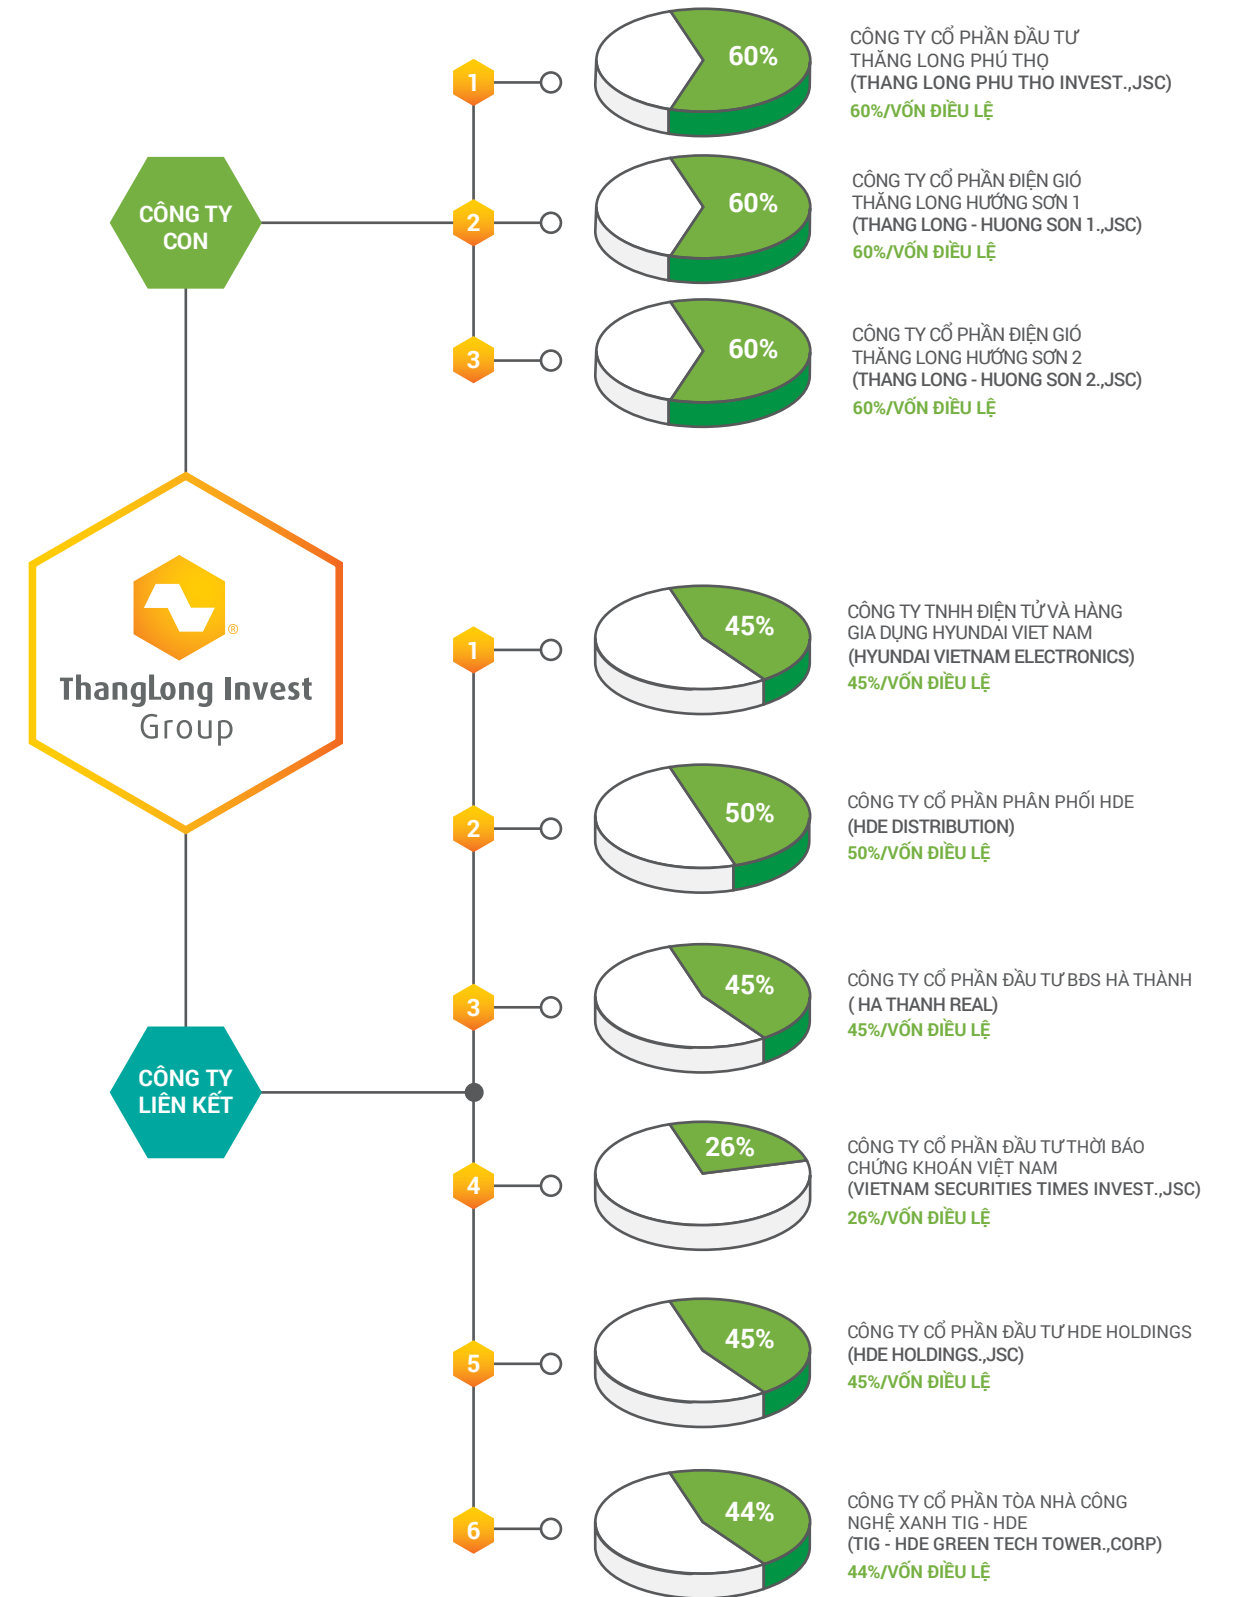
CÔNG TY CON

1

60%

CÔNG TY CỔ PHẦN ĐẦU TƯ THĂNG LONG PHÚ THỌ
(THANG LONG PHU THO INVEST.,JSC)
60%/VỐN ĐIỀU LỆ

2

60%

CÔNG TY CỔ PHẦN ĐIỆN GIÓ THĂNG LONG HƯƠNG SƠN 1
(THANG LONG - HUONG SON 1.,JSC)
60%/VỐN ĐIỀU LỆ

3

60%

CÔNG TY CỔ PHẦN ĐIỆN GIÓ THĂNG LONG HƯƠNG SƠN 2
(THANG LONG - HUONG SON 2.,JSC)
60%/VỐN ĐIỀU LỆ

ThangLong Invest Group

CÔNG TY LIÊN KẾT

1

45%

CÔNG TY TNHH ĐIỆN TỬ VÀ HÀNG GIA DỤNG HYUNDAI VIET NAM
(HYUNDAI VIETNAM ELECTRONICS)
45%/VỐN ĐIỀU LỆ

2

50%

CÔNG TY CỔ PHẦN PHÂN PHỐI HDE
(HDE DISTRIBUTION)
50%/VỐN ĐIỀU LỆ

3

45%

CÔNG TY CỔ PHẦN ĐẦU TƯ BĐS HÀ THÀNH
( HA THANH REAL)
45%/VỐN ĐIỀU LỆ

4

26%

CÔNG TY CỔ PHẦN ĐẦU TƯ THỜI BÁO CHỨNG KHOÁN VIỆT NAM
(VIETNAM SECURITIES TIMES INVEST.,JSC)
26%/VỐN ĐIỀU LỆ

5

45%

CÔNG TY CỔ PHẦN ĐẦU TƯ HDE HOLDINGS
(HDE HOLDINGS.,JSC)
45%/VỐN ĐIỀU LỆ

6

44%

CÔNG TY CỔ PHẦN TÒA NHÀ CÔNG NGHỆ XANH TIG - HDE
(TIG - HDE GREEN TECH TOWER.,CORP)
44%/VỐN ĐIỀU LỆ